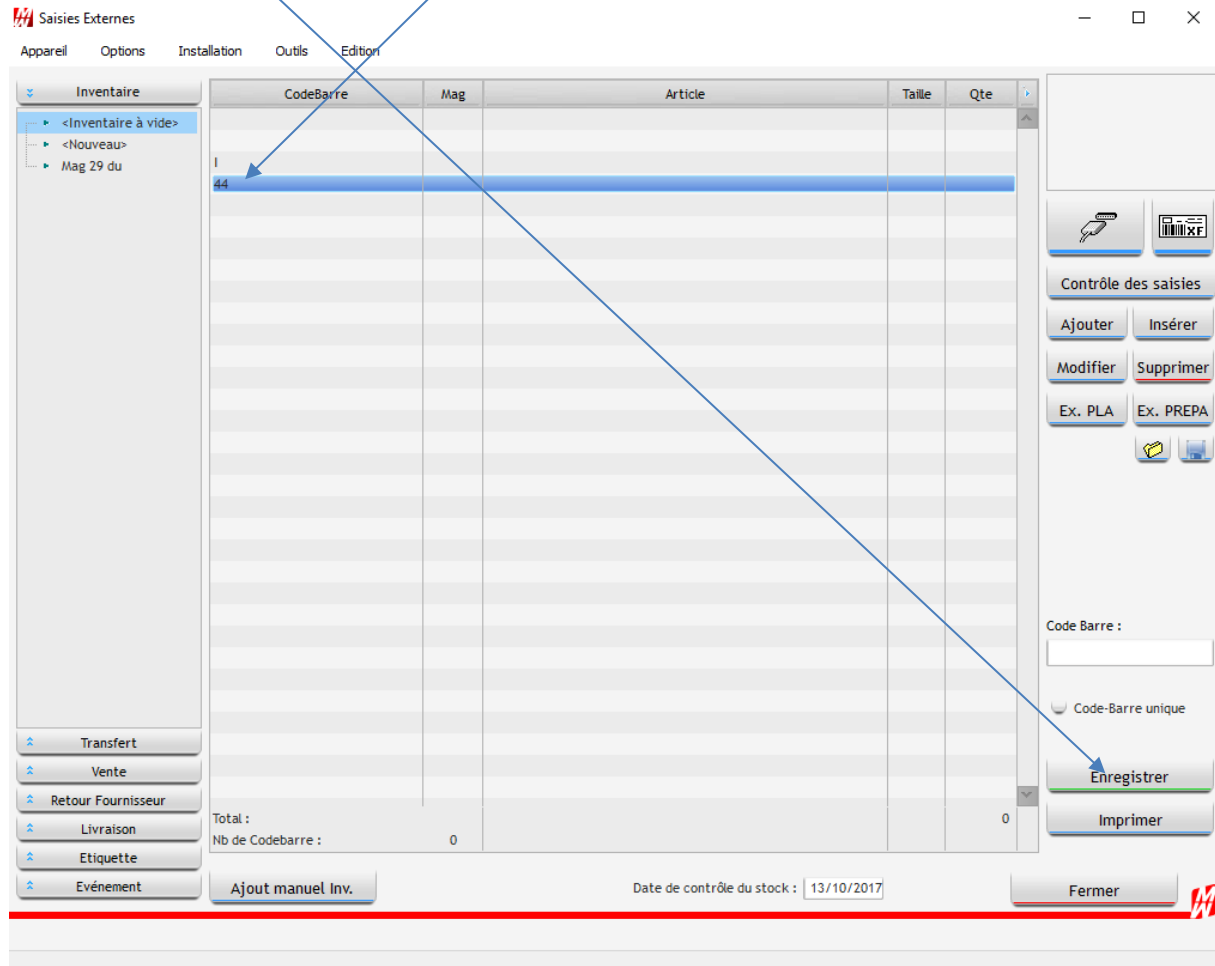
Saisies Externes

Appareil Options Installation Outils Edition

Inventaire

<Inventaire à vide>
<Nouveau>
Mag 29 du

| CodeBarre | Mag | Article | Taille | Qte |
|---|---|---|---|---|
| I | | | | |
| 44 | | | | |

Total : 0
Nb de Codebarre : 0

Contrôle des saisies
Ajouter
Insérer
Modifier
Supprimer
Ex. PLA
Ex. PREPA

Code Barre :

Code-Barre unique

Enregistrer
Imprimer

Transfert
Vente
Retour Fournisseur
Livraison
Etiquette
Evénement

Ajout manuel Inv.

Date de contrôle du stock : 13/10/2017

Fermer